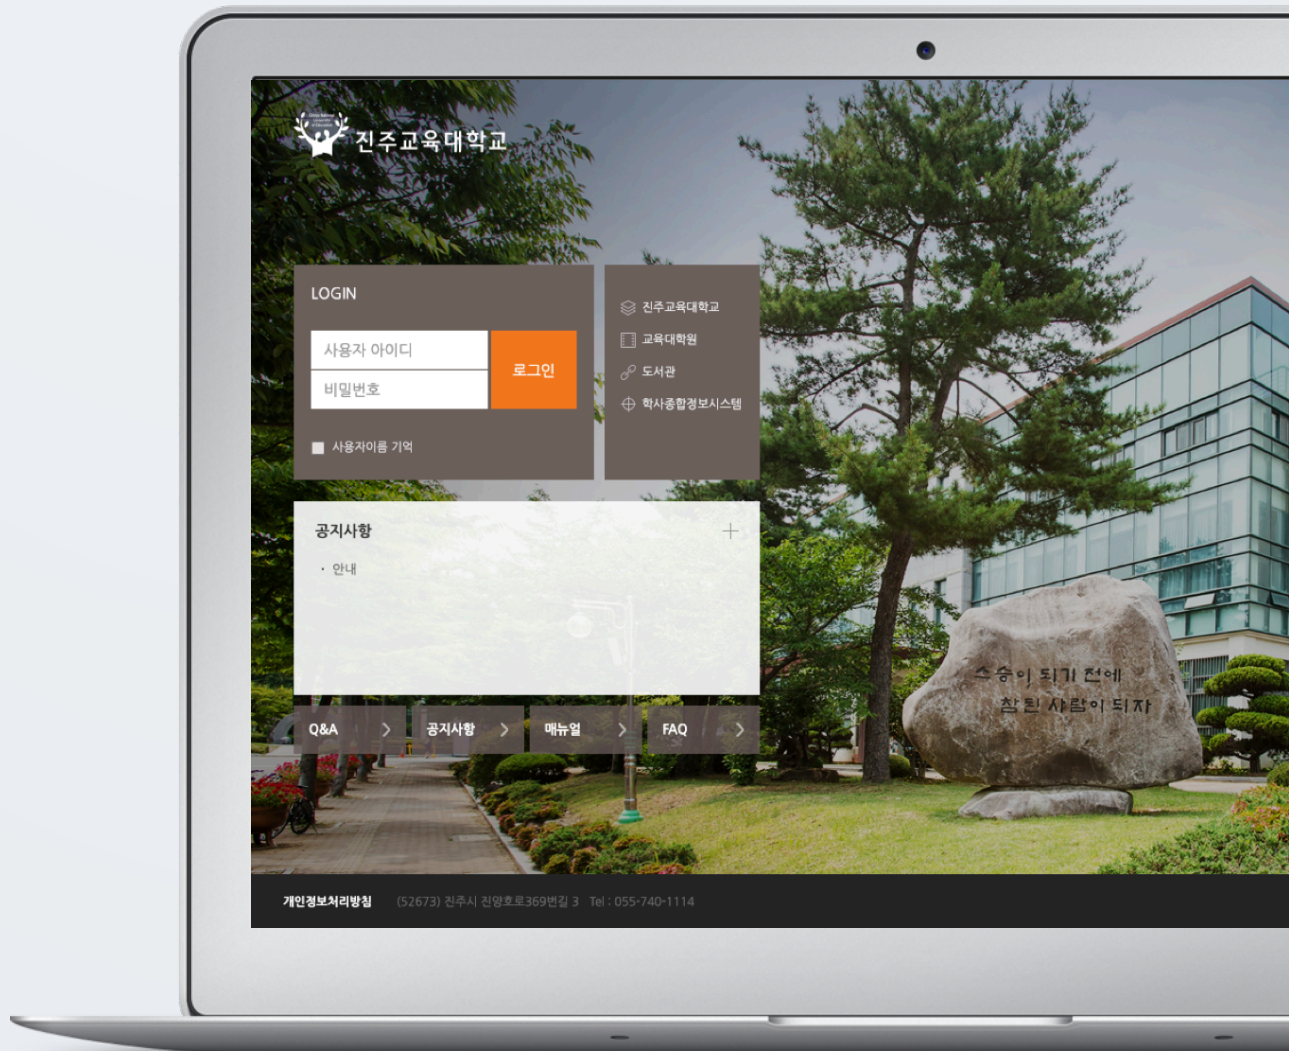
진주교육대학교

LOGIN

사용자 아이디

비밀번호

로그인

사용자이름 기억

진주교육대학교

교육대학원

도서관

학사종합정보시스템

공지사항

+

· 안내

Q&A

공지사항

매뉴얼

FAQ

스승이 되기 전에
참된 사람이 되자

개인정보처리방침 (52673) 진주시 진양호로369번길 3 Tel : 055-740-1114